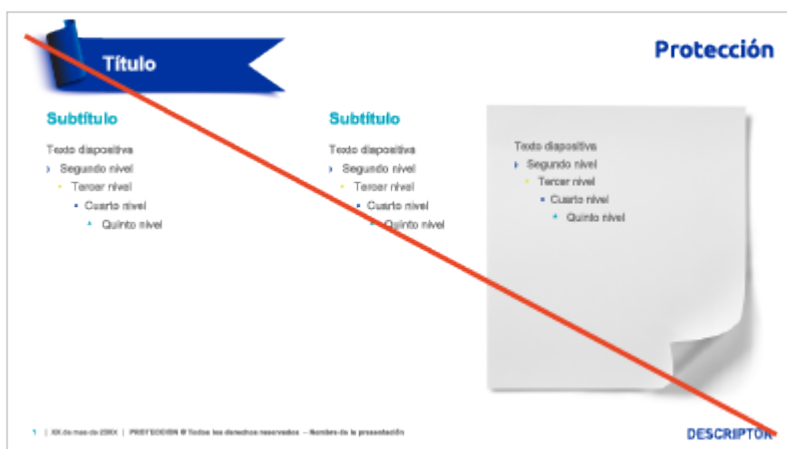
Título

Protección

Subtítulo

Texto diapositiva
› Segundo nivel
• Tercer nivel
• Cuarto nivel
• Quinto nivel

Subtítulo

Texto diapositiva
› Segundo nivel
• Tercer nivel
• Cuarto nivel
• Quinto nivel

Texto diapositiva
› Segundo nivel
• Tercer nivel
• Cuarto nivel
• Quinto nivel

1 | XX de mes de 20XX | PROTECCIÓN ® Todos los derechos reservados – Nombre de la presentación

DESCRIPTOR